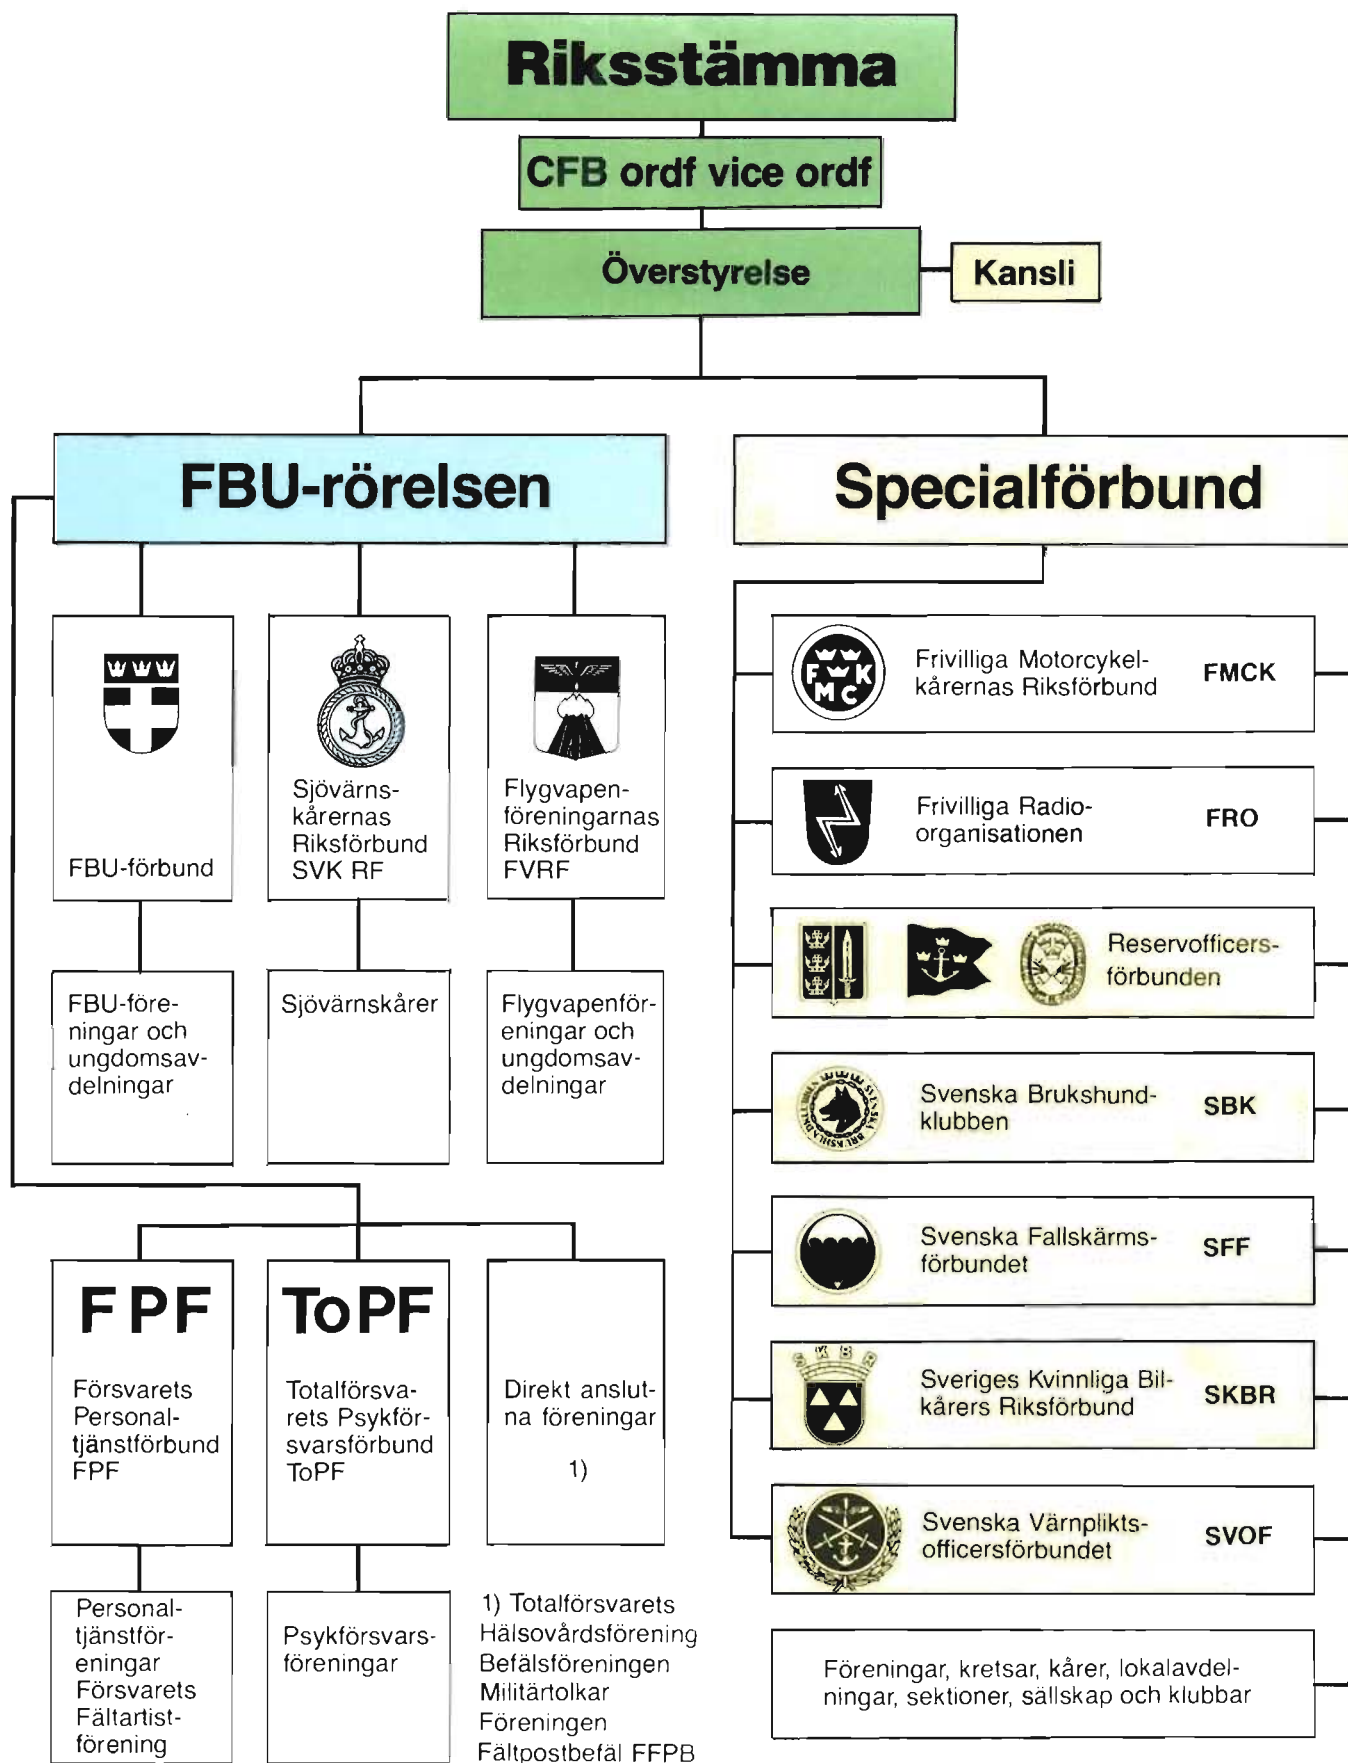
Riksstämma

CFB ordf vice ordf

Överstyrelse

Kansli

FBU-rörelsen

Specialförbund

FBU-förbund

Sjövärnskårernas Riksförbund SVK RF

Flygvapenföreningarnas Riksförbund FVRF

FBU-föreningar och ungdomsavdelningar

Sjövärnskårer

Flygvapenföreningar och ungdomsavdelningar

FPF

Försvarets Personaltjänstförbund FPF

ToPF

Totalförsvarets Psykförsvarsförbund ToPF

Direkt anslutna föreningar

1)

Personaltjänstföreningar Försvarets Fältartistförening

Psykförsvarsföreningar

1) Totalförsvarets Hälsovårdsförening Befälsföreningen Militärtolkar Föreningen Fältpostbefäl FFPB

F K M C

Frivilliga Motorcykelkårernas Riksförbund

FMCK

Frivilliga Radioorganisationen

FRO

Reservofficersförbunden

Svenska Brukshundklubben

SBK

Svenska Fallskärmsförbundet

SFF

S K B R

Sveriges Kvinnliga Bilkårers Riksförbund

SKBR

Svenska Värnpliktsofficersförbundet

SVOF

Föreningar, kretsar, kårer, lokalavdelningar, sektioner, sällskap och klubbar